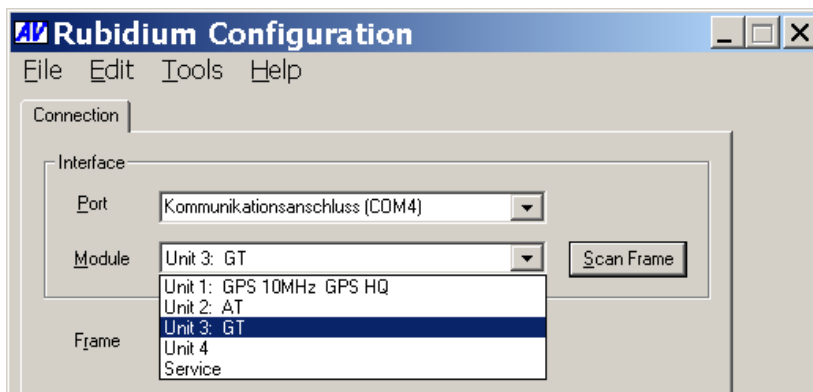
AV Rubidium Configuration

File Edit Tools Help

Connection

Interface

Port Kommunikationsanschluss (COM4)

Module Unit 3: GT

Scan Frame

Unit 1: GPS 10MHz GPS HQ
Unit 2: AT
Unit 3: GT
Unit 4
Service

Frame